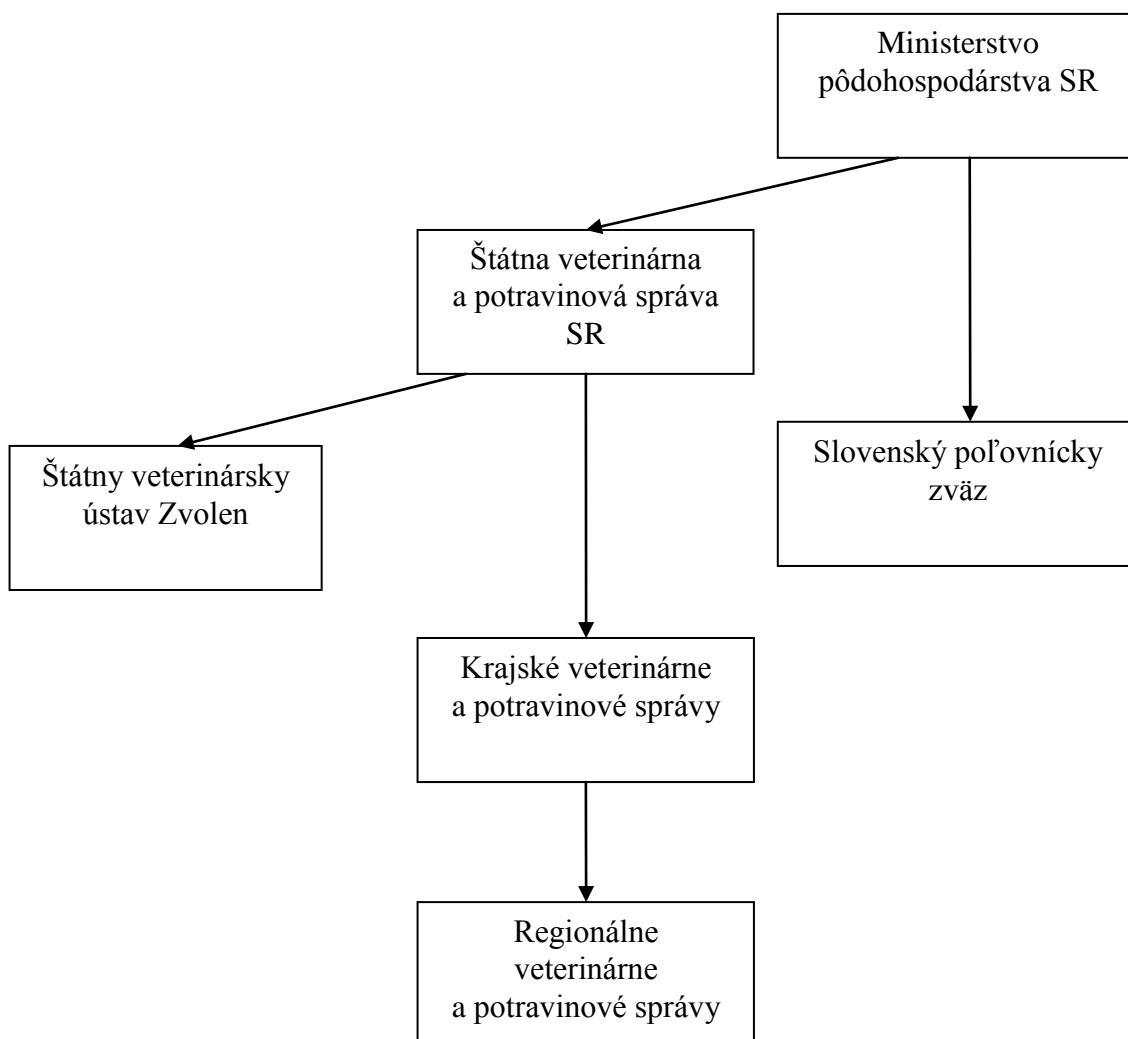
Ministerstvo pôdohospodárstva SR

Štátna veterinárna a potravinová správa SR

Slovenský poľovnícky zväz

Štátny veterinársky ústav Zvolen

Krajské veterinárne a potravinové správy

Regionálne veterinárne a potravinové správy